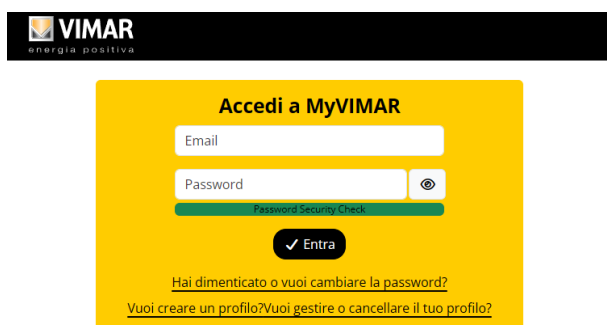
VIMAR
energia positiva

Accedi a MyVIMAR

Email

Password

Password Security Check

✓ Entra

Hai dimenticato o vuoi cambiare la password?

Vuoi creare un profilo?Vuoi gestire o cancellare il tuo profilo?